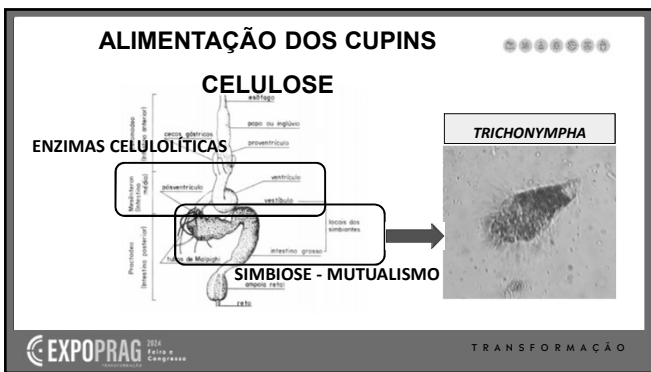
ALIMENTAÇÃO DOS CUPINS

CELULOSE

ENZIMAS CELULOLÍTICAS

esôfago

papo ou inglúvio

cecos gástricos

proventrículo

(intestino anterior)

Mesênteron (intestino médio)

ventrículo

pilo-ventrículo

vestíbulo

locais dos simbiontes

intestino grosso

tubos de Malpighi

Proctodeo (intestino posterior)

ampola retal

reto

TRICHONYMPHA

SIMBIOSE - MUTUALISMO

EXPOPRAG 2024 Feira e Congresso

TRANSFORMAÇÃO